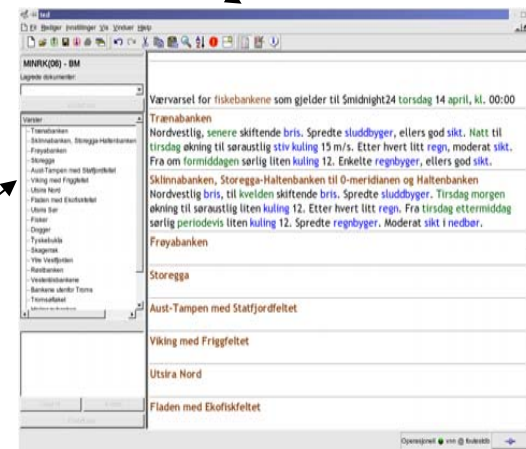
Fil Redigier Innstillinger Vis Vinduer Hjelp

MINRK(06) - BM
Lagrede dokumenter:

Varsler
Trænabanken
Sklinnabanken, Storegga-Haltenbanken
Frøyabanken
Storegga
Aust-Tampen med Statfjordfeltet
Viking med Friggfeltet
Utsira Nord
Fladen med Ekofiskfeltet
Utsira Sør
Fisker
Dogger
Tyskebukta
Skagerak
Ytre Vestfjorden
Røstbanken
Vesterålsbankene
Bankene utenfor Troms
Tromsøflaket

Værvarsel for fiskebankene som gjelder til $midnight24 torsdag 14 april, kl. 00:00

Trænabanken
Nordvestlig, senere skiftende bris. Spredte sluddbyger, ellers god sikt. Natt til tirsdag økning til søraustlig stiv kuling 15 m/s. Etter hvert litt regn, moderat sikt. Fra om formiddagen sørlig liten kuling 12. Enkelte regnbyger, ellers god sikt.

Sklinnabanken, Storegga-Haltenbanken til 0-meridianen og Haltenbanken
Nordvestlig bris, til kvelden skiftende bris. Spredte sluddbyger. Tirsdag morgen økning til søraustlig liten kuling 12. Etter hvert litt regn. Fra tirsdag ettermiddag sørlig periodevis liten kuling 12. Spredte regnbyger. Moderat sikt i nedbør.

Frøyabanken

Storegga

Aust-Tampen med Statfjordfeltet

Viking med Friggfeltet

Utsira Nord

Fladen med Ekofiskfeltet

Operasjonell